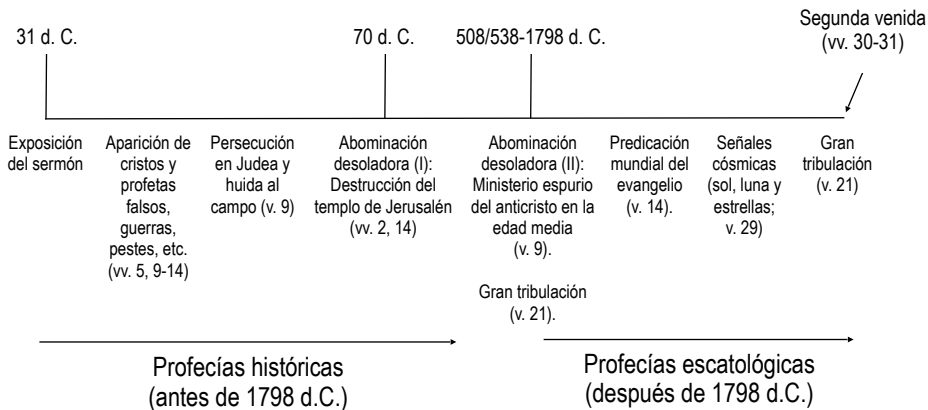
31 d. C.

70 d. C.

508/538-1798 d. C.

Segunda venida (vv. 30-31)

Exposición del sermón

Aparición de cristos y profetas falsos, guerras, pestes, etc. (vv. 5, 9-14)

Persecución en Judea y huida al campo (v. 9)

Abominación desoladora (I): Destrucción del templo de Jerusalén (vv. 2, 14)

Abominación desoladora (II): Ministerio espurio del anticristo en la edad media (v. 9).

Gran tribulación (v. 21).

Predicación mundial del evangelio (v. 14).

Señales cósmicas (sol, luna y estrellas; v. 29)

Gran tribulación (v. 21)

Profecías históricas (antes de 1798 d.C.)

Profecías escatológicas (después de 1798 d.C.)